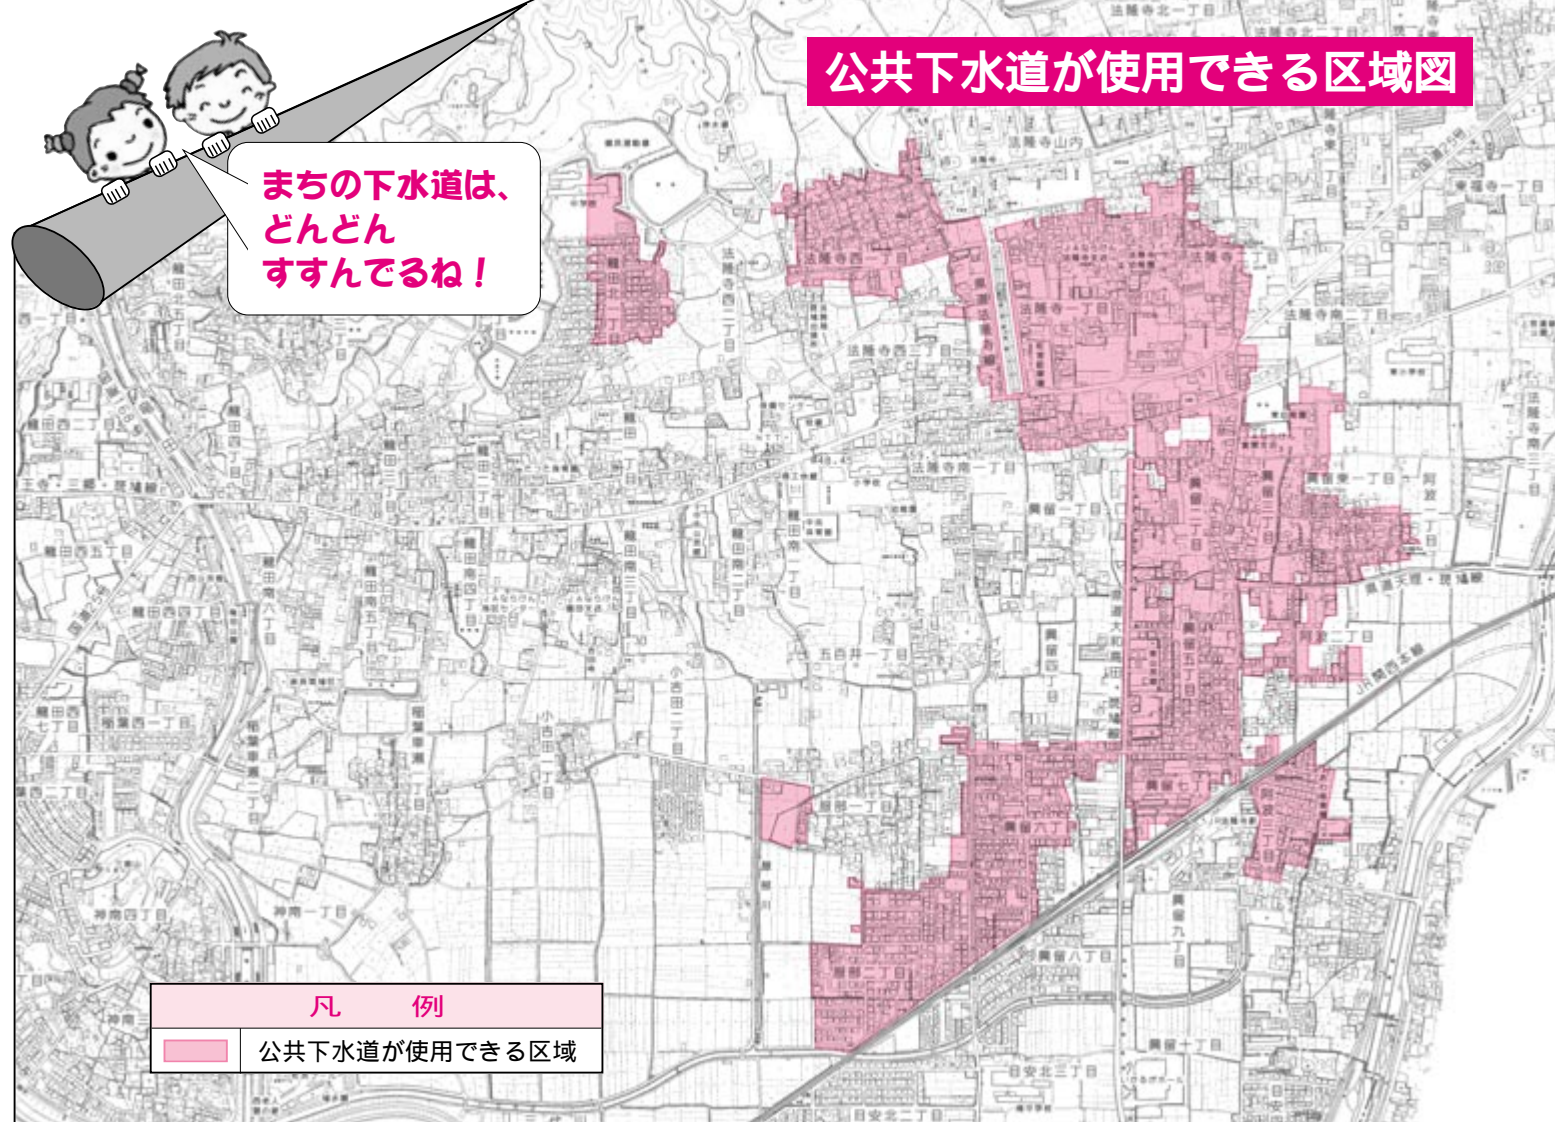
公共下水道が使用できる区域図

まちの下水道は、どんどんすすんでるね！

法隆寺北一丁目
法隆寺山内
法隆寺西一丁目
法隆寺一丁目
法隆寺西二丁目
法隆寺西三丁目
法隆寺南一丁目
法隆寺南二丁目
法隆寺東一丁目
龍田北
龍田西二丁目
龍田西五丁目
龍田西四丁目
龍田南五丁目
龍田南六丁目
龍田南四丁目
龍田南三丁目
龍田南二丁目
龍田南一丁目
龍田西七丁目
稲葉西一丁目
稲葉西二丁目
稲葉車瀬一丁目
稲葉車瀬二丁目
小吉田一丁目
小吉田二丁目
五百井一丁目
興留一丁目
興留二丁目
興留三丁目
興留四丁目
興留五丁目
興留六丁目
興留七丁目
興留八丁目
興留九丁目
興留十丁目
興留東一丁目
阿波一丁目
阿波二丁目
阿波三丁目
服部一丁目
服部二丁目
神南一丁目
神南四丁目
目安北三丁目
目安北二丁目
JR関西本線
国道25号

凡　　例
公共下水道が使用できる区域